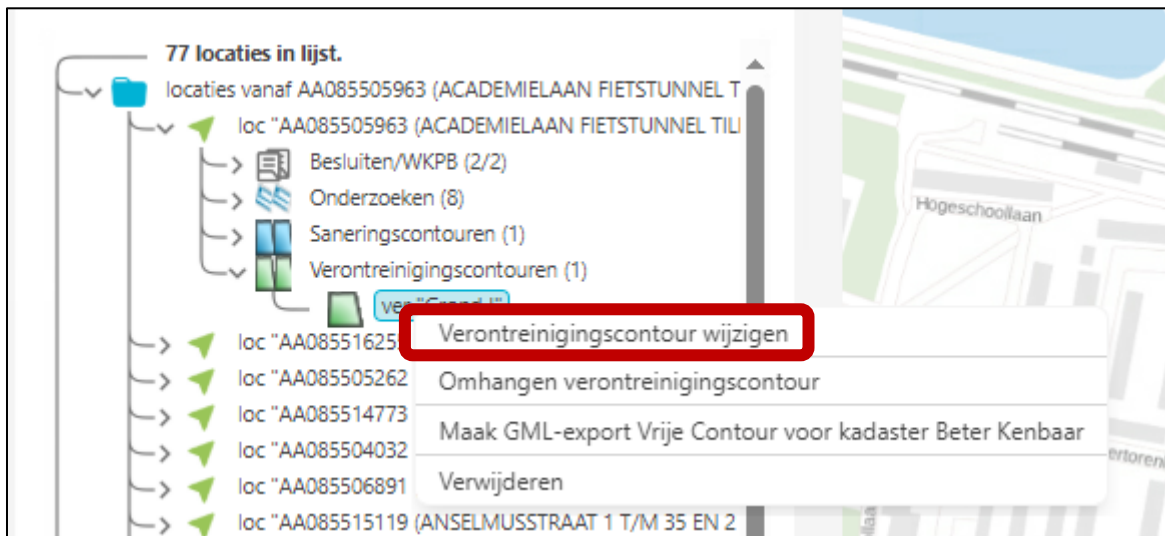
77 locaties in lijst.

locaties vanaf AA085505963 (ACADEMIELAAN FIETSTUNNEL T

loc "AA085505963 (ACADEMIELAAN FIETSTUNNEL TIL

Besluiten/WKPB (2/2)

Onderzoeken (8)

Saneringscontouren (1)

Verontreinigingscontouren (1)

ve"Grond"

loc "AA08551625

loc "AA085505262

loc "AA085514773

loc "AA085504032

loc "AA085506891

loc "AA085515119 (ANSELMUSSTRAAT 1 T/M 35 EN 2

Verontreinigingscontour wijzigen

Omhangen verontreinigingscontour

Maak GML-export Vrije Contour voor kadaster Beter Kenbaar

Verwijderen

Hogeschoollaan

ertoren